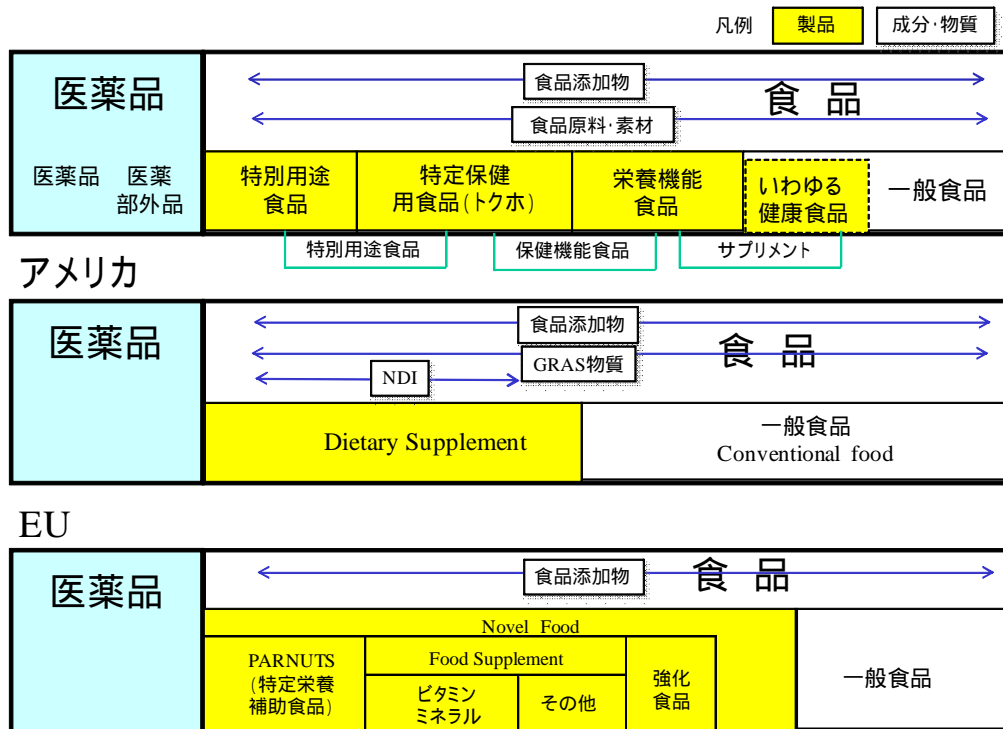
凡例 製品 成分·物質

医薬品

食品添加物

食 品

食品原料·素材

医薬品 医薬部外品

特別用途食品

特定保健用食品(トクホ)

栄養機能食品

いわゆる健康食品

一般食品

特別用途食品

保健機能食品

サプリメント

アメリカ

医薬品

食品添加物

GRAS物質

食 品

NDI

Dietary Supplement

一般食品
Conventional food

EU

医薬品

食品添加物

食 品

Novel Food

PARNUTS
(特定栄養補助食品)

Food Supplement

ビタミン
ミネラル

その他

強化食品

一般食品